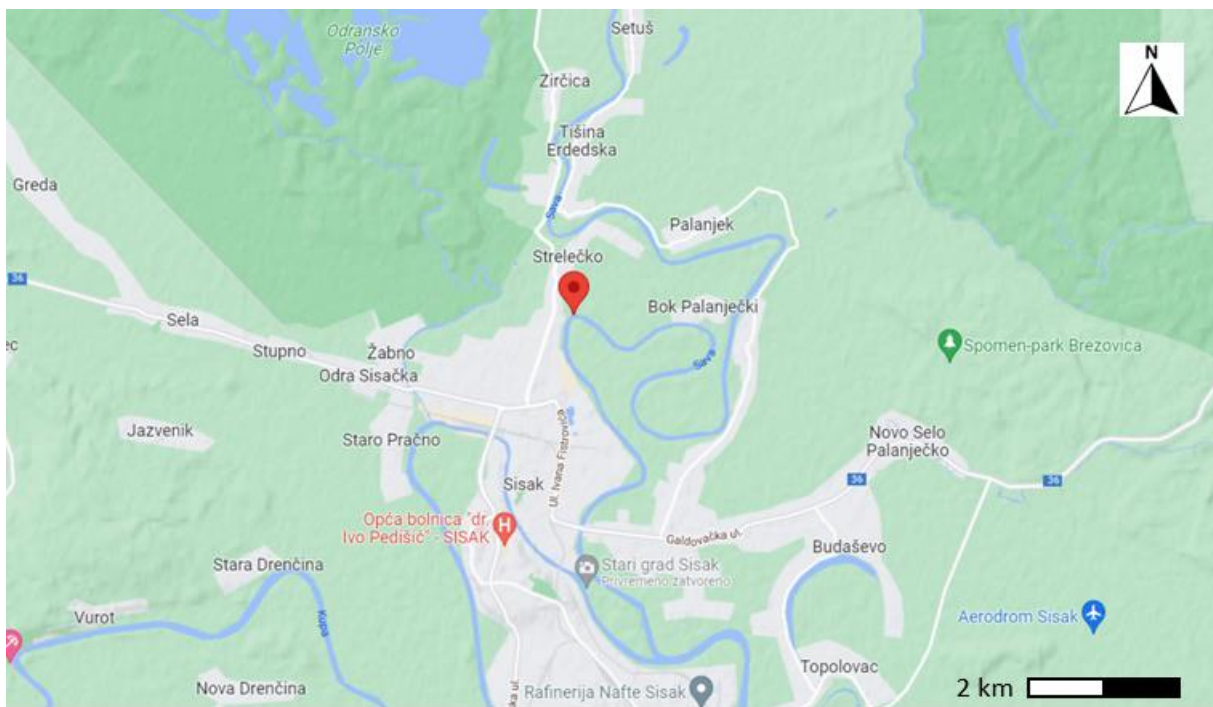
Odransko Polje
Setuš
Zirčica
N
Tišina Erdedska
Greda
Sava
Palanjek
Strelečko
36
Bok Palanječki
Sela
ec
Stupno
Žabno
Sava
Spomen-park Brezovica
Odra Sisačka
Ul. Ivana Fistrovića
Jazvenik
Staro Pračno
Novo Selo Palanječko
36
36
Sisak
Opća bolnica "dr. Ivo Pedišić" - SISAK
Galdovačka ul.
Budaševo
Stara Drenčina
Stari grad Sisak
Privremeno zatvoreno
Kupa
Vurot
Aerodrom Sisak
Topolovac
Nova Drenčina
ka ul.
Rafinerija Nafte Sisak
2 km